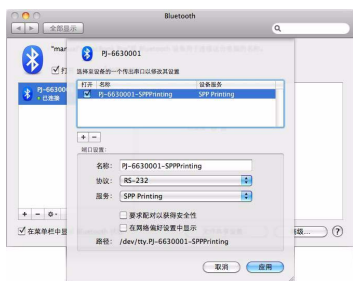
Bluetooth

全部显示

"mar

打

PJ-66300
已连接

PJ-6630001

选择要设备的一个作出串口以修改其设置

| 打开 | 名称 | 设备服务 |
|---|---|---|
| ☑ | PJ-6630001-SPPPrinting | SPP Printing |

+ −

端口设置:

名称: PJ-6630001-SPPPrinting

协议: RS-232

服务: SPP Printing

要求配对以获得安全性

在网络偏好设置中显示

路径: /dev/tty.PJ-6630001-SPPPrinting

取消

应用

+ − ⚙

在菜单栏中显

级...

?